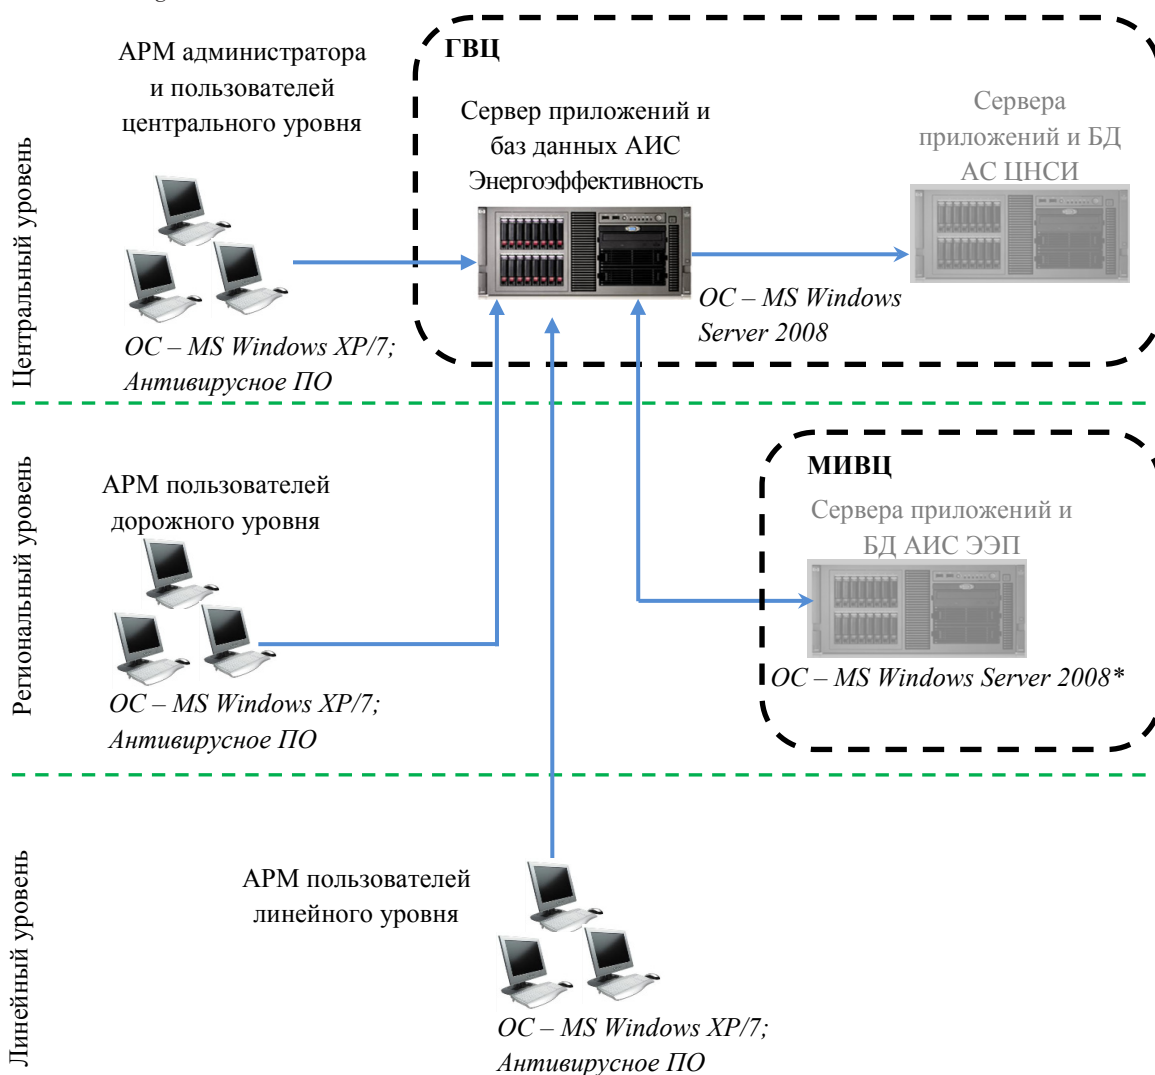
Центральный уровень

АРМ администратора и пользователей центрального уровня

ОС – MS Windows XP/7; Антивирусное ПО

ГВЦ

Сервер приложений и баз данных АИС Энергоэффективность

ОС – MS Windows Server 2008

Сервера приложений и БД АС ЦНСИ

Региональный уровень

АРМ пользователей дорожного уровня

ОС – MS Windows XP/7; Антивирусное ПО

МИВЦ

Сервера приложений и БД АИС ЭЭП

ОС – MS Windows Server 2008*

Линейный уровень

АРМ пользователей линейного уровня

ОС – MS Windows XP/7; Антивирусное ПО